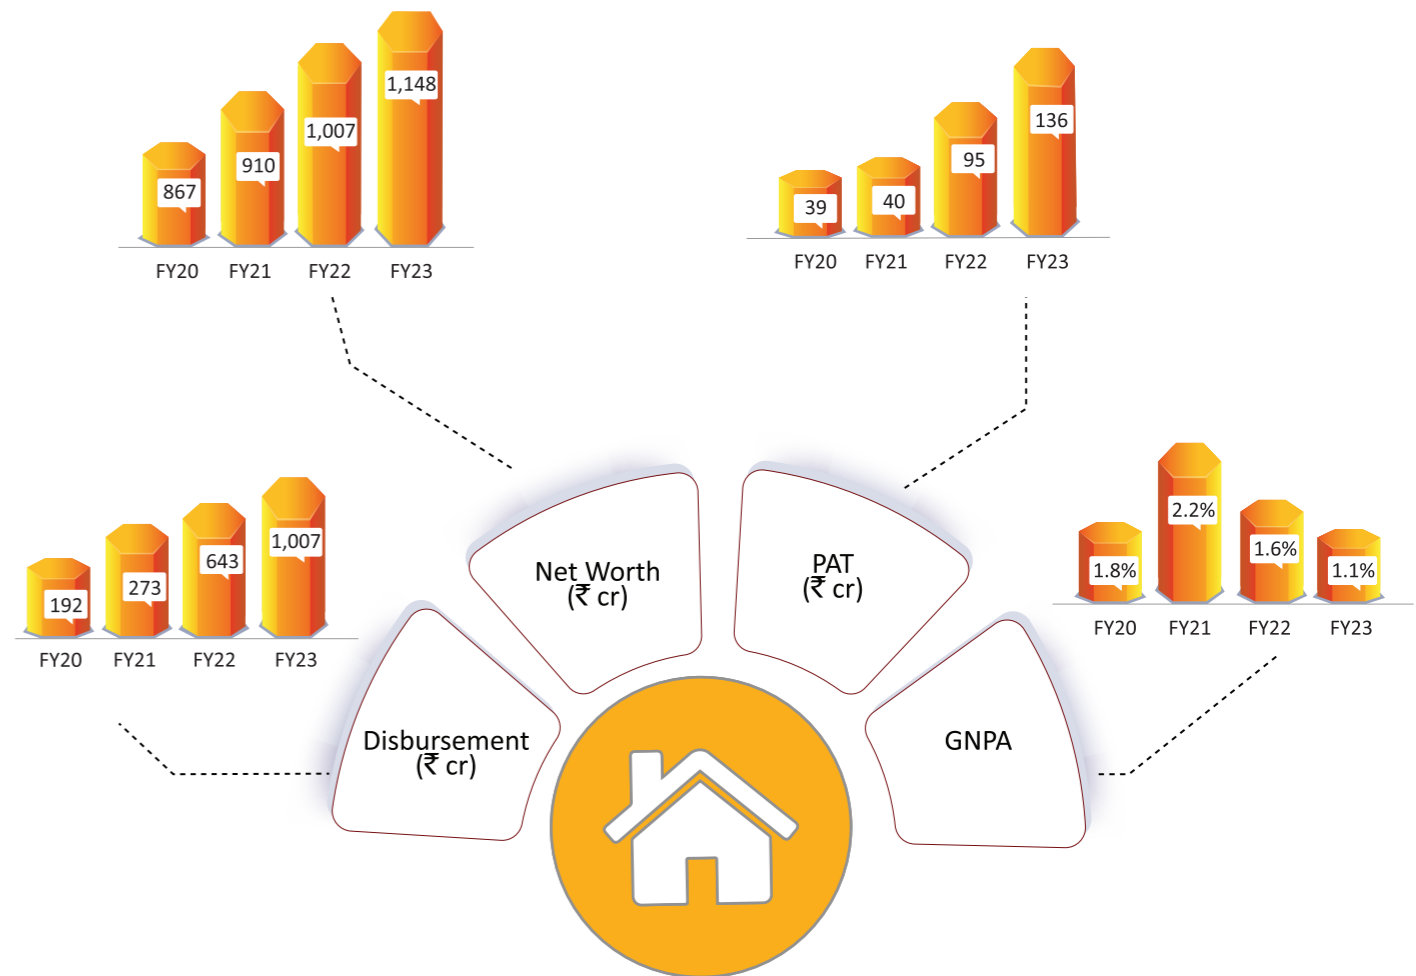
867
910
1,007
1,148
FY20 FY21 FY22 FY23

39
40
95
136
FY20 FY21 FY22 FY23

192
273
643
1,007
FY20 FY21 FY22 FY23

1.8%
2.2%
1.6%
1.1%
FY20 FY21 FY22 FY23

Net Worth
(₹ cr)

PAT
(₹ cr)

Disbursement
(₹ cr)

GNPA